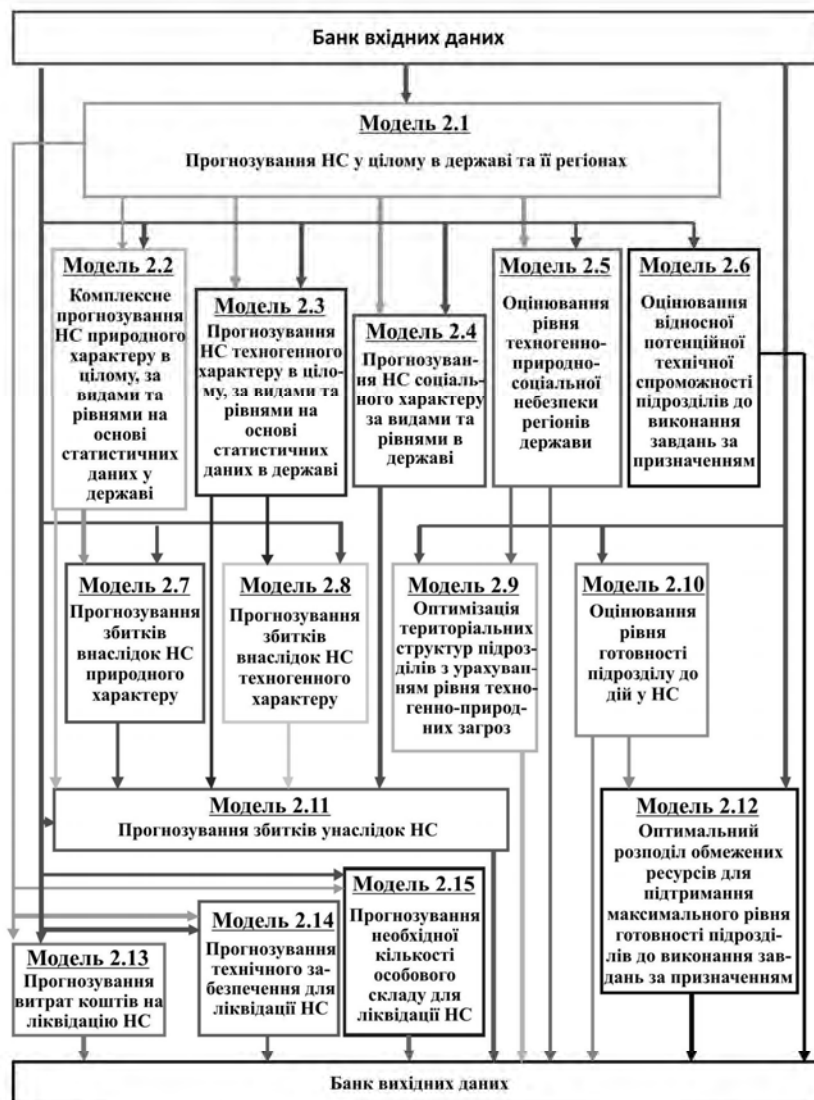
Банк вхідних даних

Модель 2.1
Прогнозування НС у цілому в державі та її регіонах

Модель 2.2
Комплексне прогнозування НС природного характеру в цілому, за видами та рівнями на основі статистичних даних у державі

Модель 2.3
Прогнозування НС техногенного характеру в цілому, за видами та рівнями на основі статистичних даних в державі

Модель 2.4
Прогнозування НС соціального характеру за видами та рівнями в державі

Модель 2.5
Оцінювання рівня техногенно-природно-соціальної небезпеки регіонів держави

Модель 2.6
Оцінювання відносної потенційної технічної спроможності підрозділів до виконання завдань за призначенням

Модель 2.7
Прогнозування збитків внаслідок НС природного характеру

Модель 2.8
Прогнозування збитків внаслідок НС техногенного характеру

Модель 2.9
Оптимізація територіальних структур підрозділів з урахуванням рівня техногенно-природних загроз

Модель 2.10
Оцінювання рівня готовності підрозділу до дій у НС

Модель 2.11
Прогнозування збитків унаслідок НС

Модель 2.12
Оптимальний розподіл обмежених ресурсів для підтримання максимального рівня готовності підрозділів до виконання завдань за призначенням

Модель 2.15
Прогнозування необхідної кількості особового складу для ліквідації НС

Модель 2.14
Прогнозування технічного забезпечення для ліквідації НС

Модель 2.13
Прогнозування витрат коштів на ліквідацію НС

Банк вихідних даних